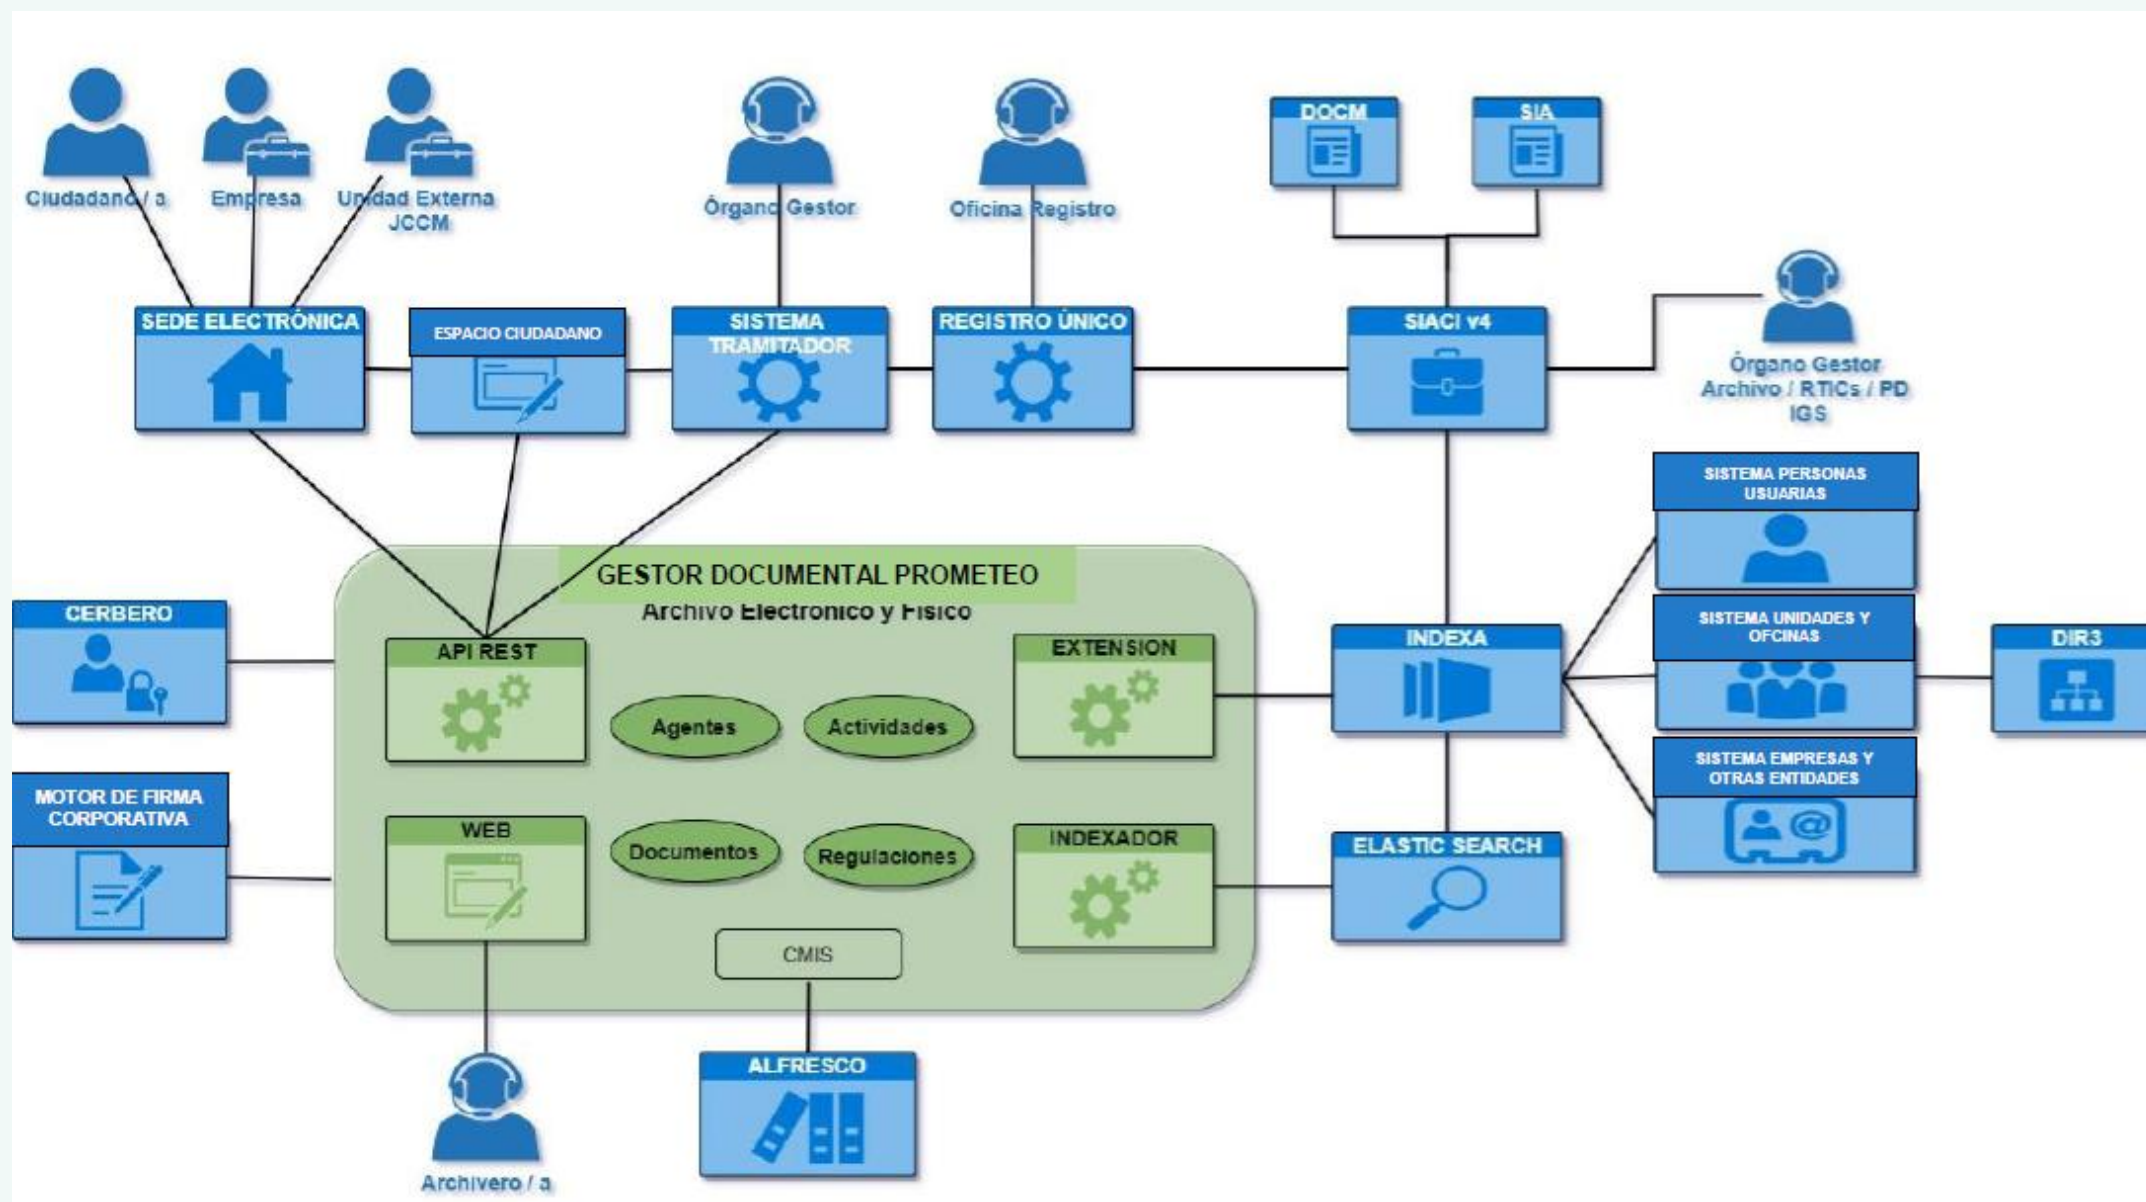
Ciudadano / a

Empresa

Unidad Externa JCCM

Órgano Gestor

Oficina Registro

DOCM

SIA

SEDE ELECTRÓNICA

ESPACIO CIUDADANO

SISTEMA TRAMITADOR

REGISTRO ÚNICO

SIACI v4

Órgano Gestor Archivo / RTICs / PD IGS

SISTEMA PERSONAS USUARIAS

GESTOR DOCUMENTAL PROMETEO

Archivo Electrónico y Físico

CERBERO

API REST

Agentes

Actividades

EXTENSION

INDEXA

SISTEMA UNIDADES Y OFCINAS

DIR3

SISTEMA EMPRESAS Y OTRAS ENTIDADES

MOTOR DE FIRMA CORPORATIVA

WEB

Documentos

Regulaciones

INDEXADOR

ELASTIC SEARCH

CMIS

ALFRESCO

Archivero / a